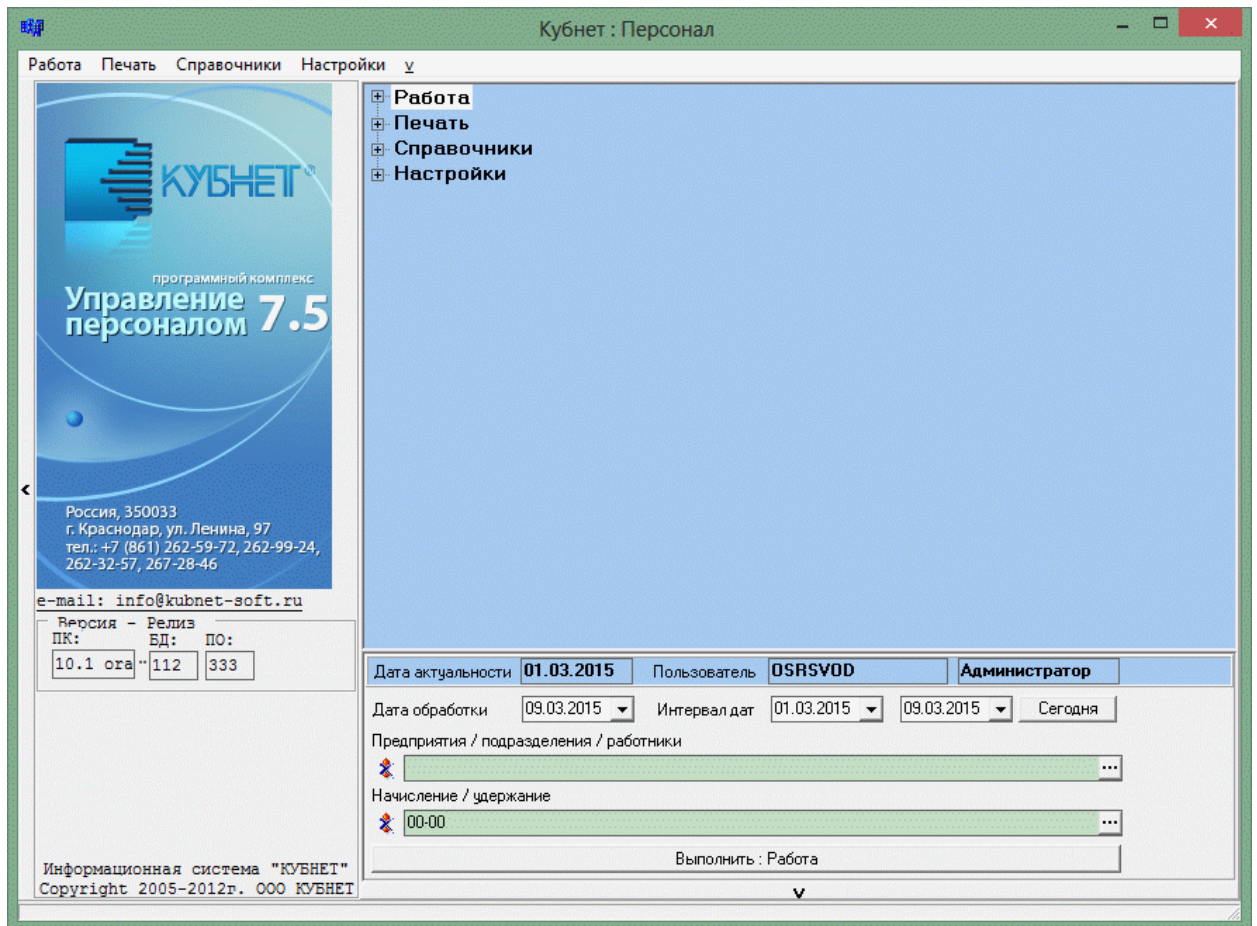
Кубнет : Персонал

Работа Печать Справочники Настройки v

КУБНЕТ

программный комплекс
Управление персоналом 7.5

Россия, 350033
г. Краснодар, ул. Ленина, 97
тел.: +7 (861) 262-59-72, 262-99-24, 262-32-57, 267-28-46

e-mail: info@kubnet-soft.ru

Версия - Релиз
ПК: БД: ПО:
10.1 ora 112 333

Информационная система "КУБНЕТ"
Copyright 2005-2012г. ООО КУБНЕТ

Работа
Печать
Справочники
Настройки

Дата актуальности 01.03.2015 Пользователь OSRSVOD Администратор

Дата обработки 09.03.2015 Интервал дат 01.03.2015 09.03.2015 Сегодня

Предприятия / подразделения / работники

Начисление / удержание
00-00

Выполнить : Работа